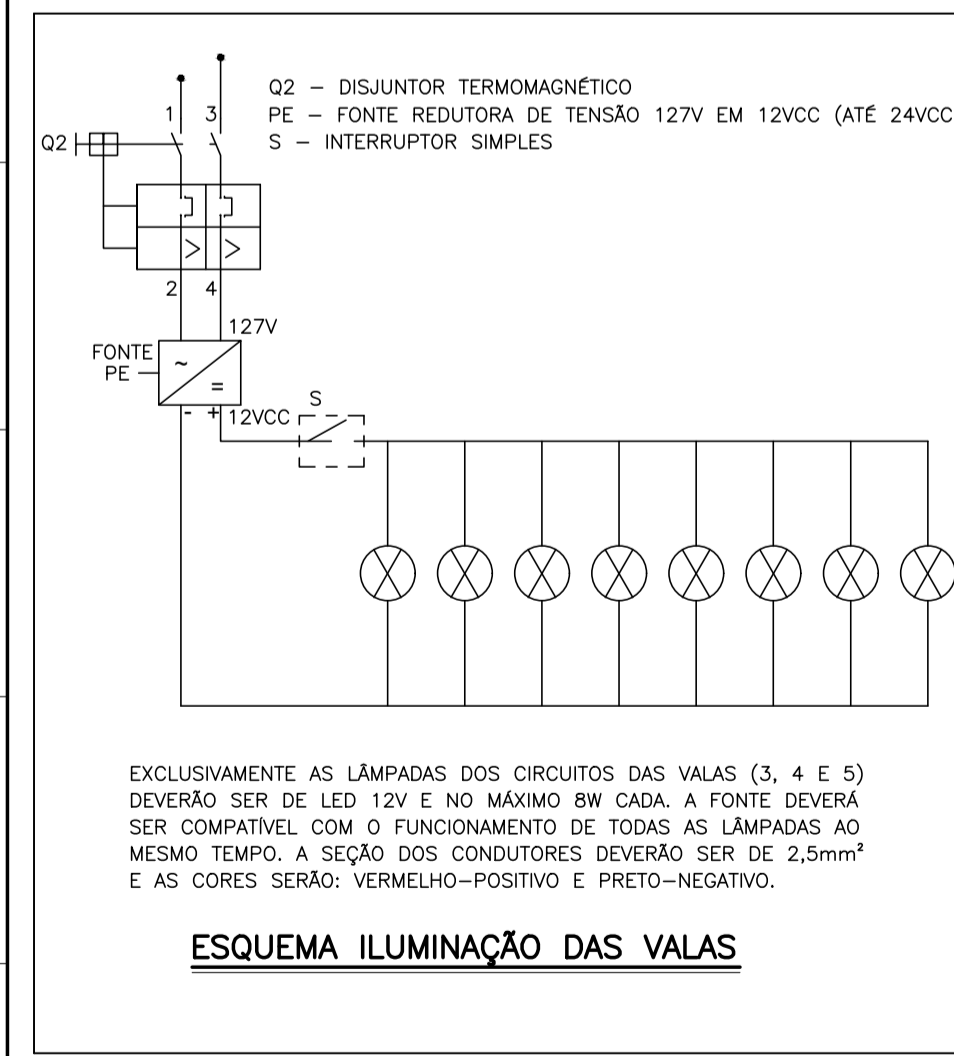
Q2 – DISJUNTOR TERMOMAGNÉTICO
PE – FONTE REDUTORA DE TENSÃO 127V EM 12VCC (ATÉ 24VCC
S – INTERRUPTOR SIMPLES

1 3
Q2
2 4
127V
FONTE PE
~
=
- +
12VCC
S

EXCLUSIVAMENTE AS LÂMPADAS DOS CIRCUITOS DAS VALAS (3, 4 E 5) DEVERÃO SER DE LED 12V E NO MÁXIMO 8W CADA. A FONTE DEVERÁ SER COMPATÍVEL COM O FUNCIONAMENTO DE TODAS AS LÂMPADAS AO MESMO TEMPO. A SEÇÃO DOS CONDUTORES DEVERÃO SER DE 2,5mm² E AS CORES SERÃO: VERMELHO–POSITIVO E PRETO–NEGATIVO.

ESQUEMA ILUMINAÇÃO DAS VALAS